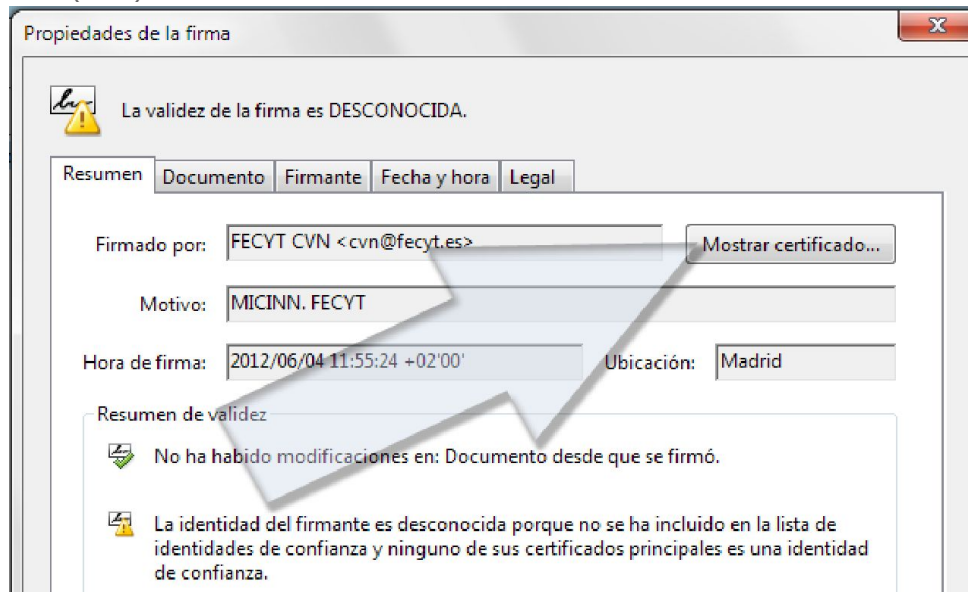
Propiedades de la firma

La validez de la firma es DESCONOCIDA.

Resumen | Documento | Firmante | Fecha y hora | Legal

Firmado por: FECYT CVN <cvn@fecyt.es>

Mostrar certificado...

Motivo: MICINN. FECYT

Hora de firma: 2012/06/04 11:55:24 +02'00'

Ubicación: Madrid

Resumen de validez

No ha habido modificaciones en: Documento desde que se firmó.

La identidad del firmante es desconocida porque no se ha incluido en la lista de identidades de confianza y ninguno de sus certificados principales es una identidad de confianza.